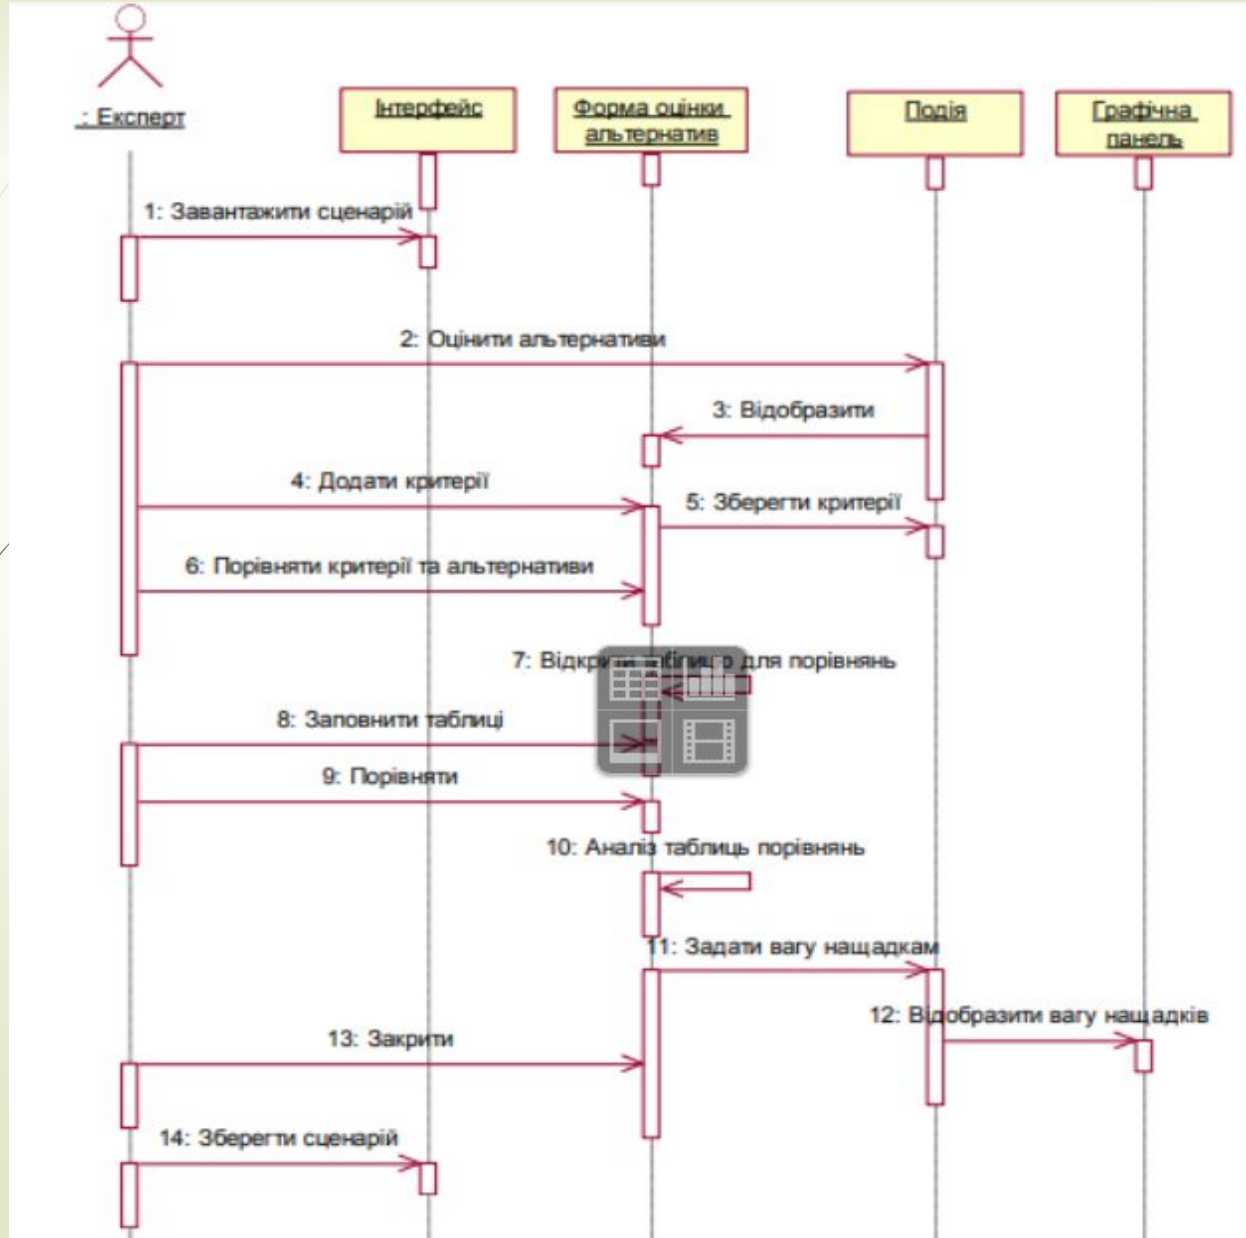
: Експерт

Інтерфейс

Форма оцінки альтернатив

Подія

Графічна панель

1: Завантажити сценарій

2: Оцінити альтернативи

3: Відобразити

4: Додати критерії

5: Зберегти критерії

6: Порівняти критерії та альтернативи

7: Відкр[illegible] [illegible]ицю для порівнянь

8: Заповнити таблиці

9: Порівняти

10: Аналіз таблиць порівнянь

11: Задати вагу нащадкам

12: Відобразити вагу нащадків

13: Закрити

14: Зберегти сценарій